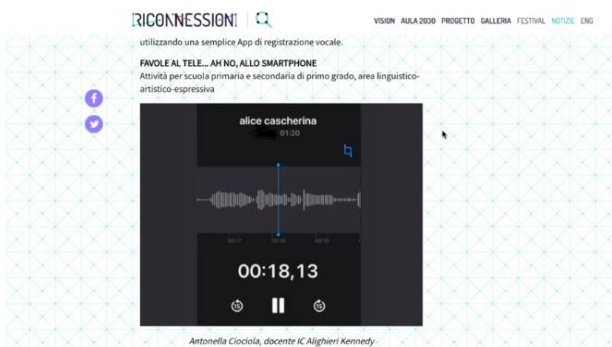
RICONNESSIONI

VISION AULA 2030 PROGETTO GALLERIA FESTIVAL NOTIZIE ENG

utilizzando una semplice App di registrazione vocale.

FAVOLE AL TELE... AH NO, ALLO SMARTPHONE
Attività per scuola primaria e secondaria di primo grado, area linguistico-artistico-espressiva

alice cascherina
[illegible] 01:20

00:17 00:18 00:19

00:18,13

15 15

Antonella Ciociola, docente IC Alighieri Kennedy